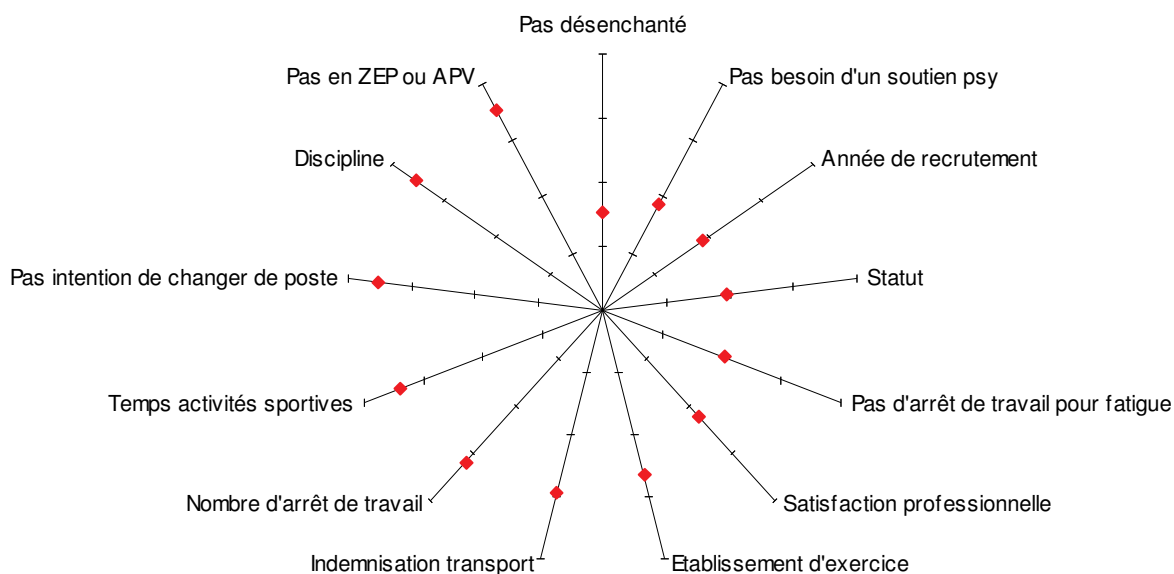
Pas désenchanté
Pas besoin d'un soutien psy
Année de recrutement
Statut
Pas d'arrêt de travail pour fatigue
Satisfaction professionnelle
Etablissement d'exercice
Indemnisation transport
Nombre d'arrêt de travail
Temps activités sportives
Pas intention de changer de poste
Discipline
Pas en ZEP ou APV